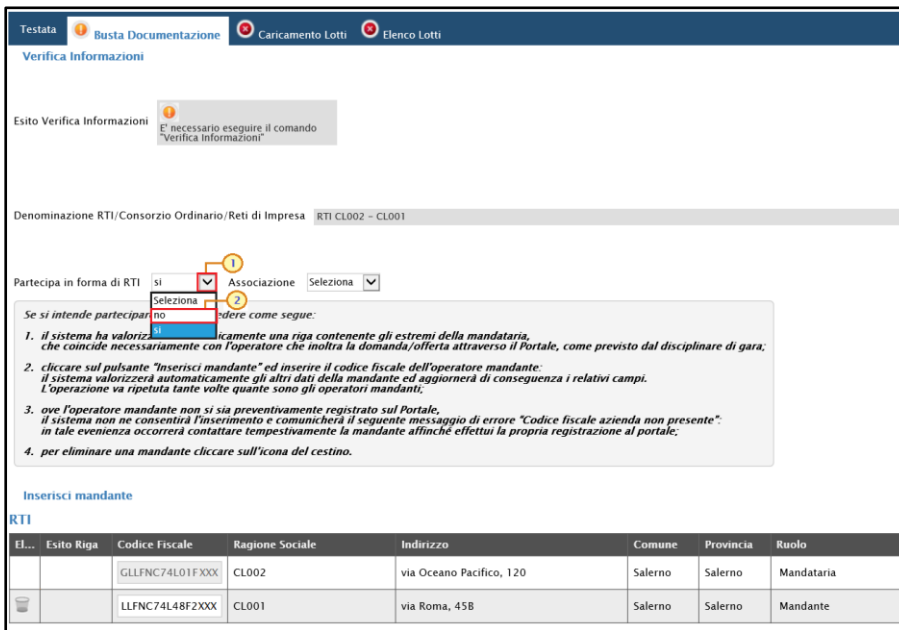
Testata Busta Documentazione Caricamento Lotti Elenco Lotti

Verifica Informazioni

Esito Verifica Informazioni E' necessario eseguire il comando "Verifica Informazioni"

Denominazione RTI/Consorzio Ordinario/Reti di Impresa RTI CL002 - CL001

Partecipa in forma di RTI si Associazione Seleziona

1

Seleziona
no
si

2

Se si intende partecipar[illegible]edere come segue:

1. il sistema ha valoriz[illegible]icamente una riga contenente gli estremi della mandataria, che coincide necessariamente con l'operatore che inoltra la domanda/offerta attraverso il Portale, come previsto dal disciplinare di gara;

2. cliccare sul pulsante "Inserisci mandante" ed inserire il codice fiscale dell'operatore mandante: il sistema valorizzerà automaticamente gli altri dati della mandante ed aggiornerà di conseguenza i relativi campi. L'operazione va ripetuta tante volte quante sono gli operatori mandanti;

3. ove l'operatore mandante non si sia preventivamente registrato sul Portale, il sistema non ne consentirà l'inserimento e comunicherà il seguente messaggio di errore "Codice fiscale azienda non presente": in tale evenienza occorrerà contattare tempestivamente la mandante affinché effettui la propria registrazione al portale;

4. per eliminare una mandante cliccare sull'icona del cestino.

Inserisci mandante

RTI

| El... | Esito Riga | Codice Fiscale | Ragione Sociale | Indirizzo | Comune | Provincia | Ruolo |
|---|---|---|---|---|---|---|---|
| | | GLLFNC74L01FXXX | CL002 | via Oceano Pacifico, 120 | Salerno | Salerno | Mandataria |
| | | LLFNC74L48F2XXX | CL001 | via Roma, 45B | Salerno | Salerno | Mandante |